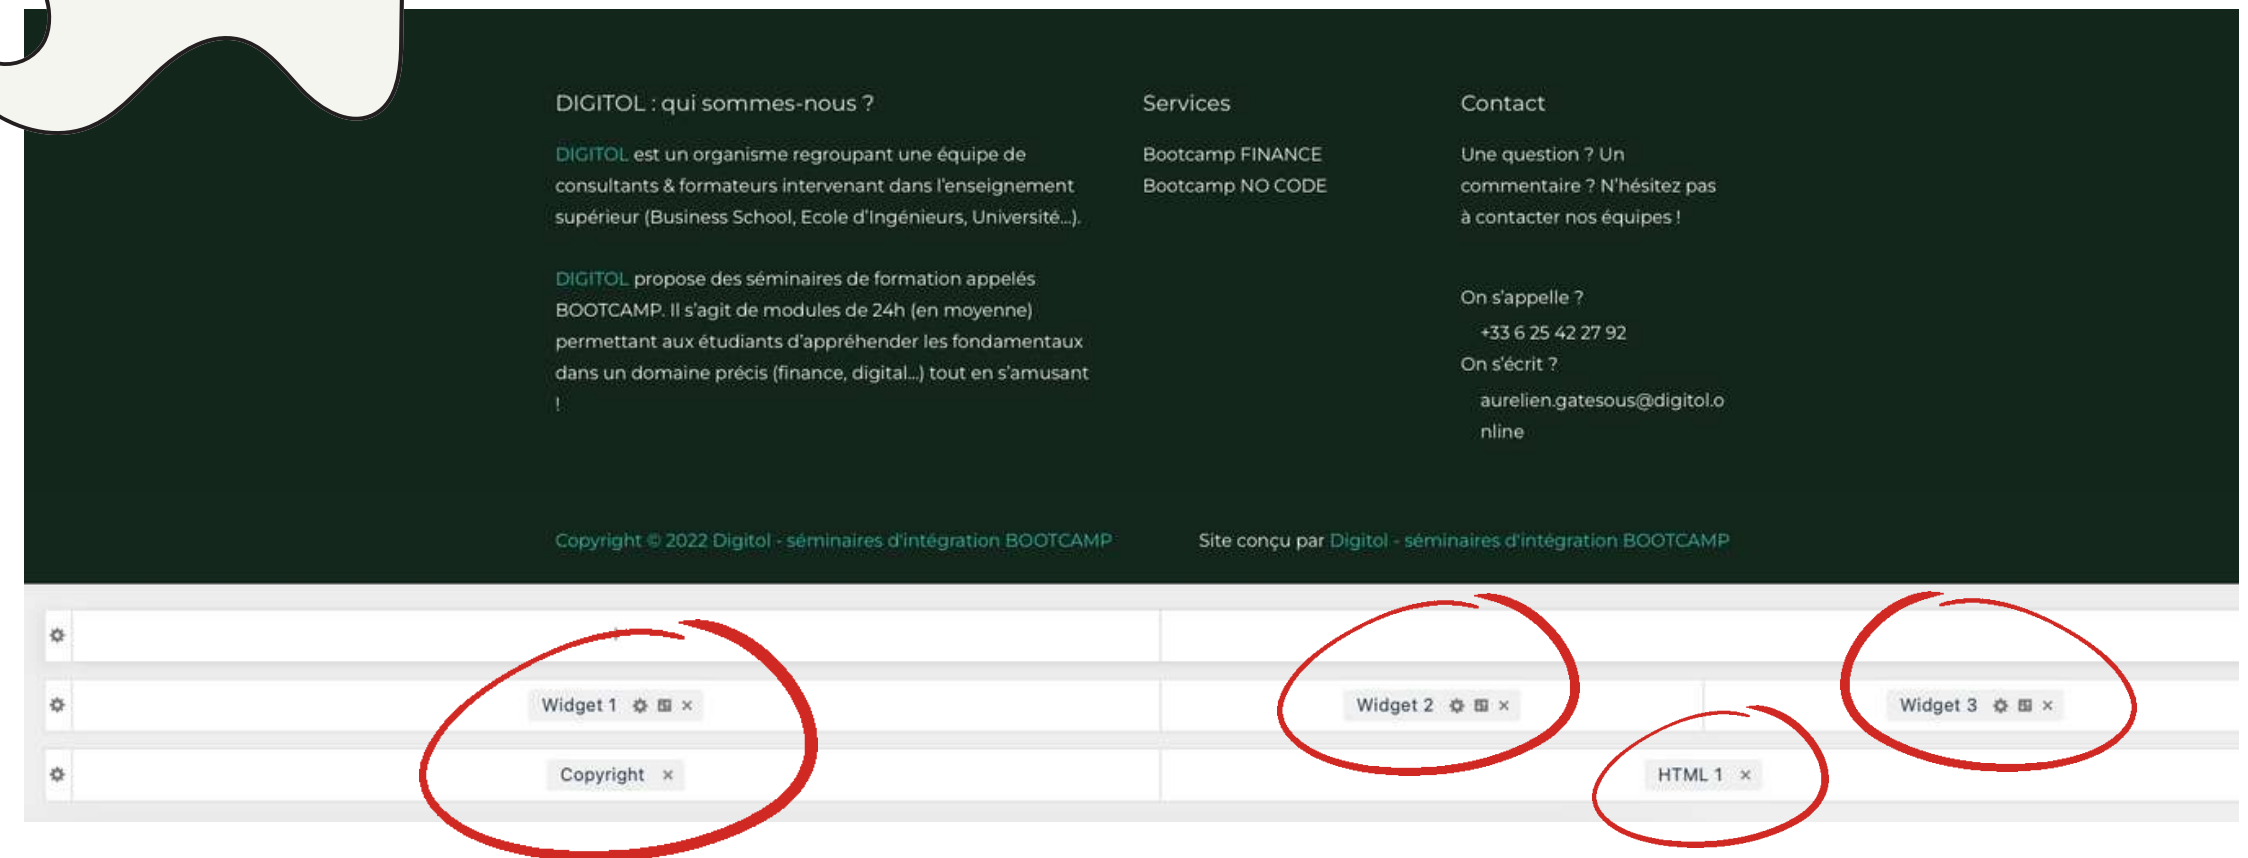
DIGITOL : qui sommes-nous ?

DIGITOL est un organisme regroupant une équipe de consultants & formateurs intervenant dans l'enseignement supérieur (Business School, Ecole d'Ingénieurs, Université...).

DIGITOL propose des séminaires de formation appelés BOOTCAMP. Il s'agit de modules de 24h (en moyenne) permettant aux étudiants d'appréhender les fondamentaux dans un domaine précis (finance, digital...) tout en s'amusant !

Services

Bootcamp FINANCE
Bootcamp NO CODE

Contact

Une question ? Un commentaire ? N'hésitez pas à contacter nos équipes !

On s'appelle ?
+33 6 25 42 27 92
On s'écrit ?
aurelien.gatesous@digitol.online

Copyright © 2022 Digitol - séminaires d'intégration BOOTCAMP

Site conçu par Digitol - séminaires d'intégration BOOTCAMP

Widget 1 ×
Copyright ×
Widget 2 ×
HTML 1 ×
Widget 3 ×